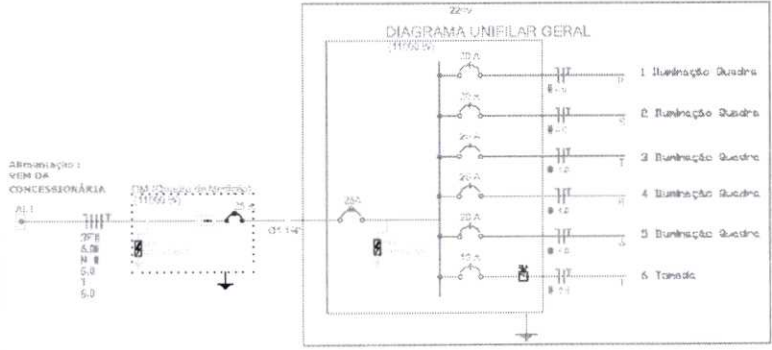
220V

DIAGRAMA UNIFILAR GERAL

Alimentação : VEM DA CONCESSIONÁRIA

AL1

QM (Quadro de Medição)

25A

1 Iluminação Quadra

2 Iluminação Quadra

3 Iluminação Quadra

4 Iluminação Quadra

5 Iluminação Quadra

6 Tomada

20 A

20 A

20 A

20 A

20 A

10 A

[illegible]